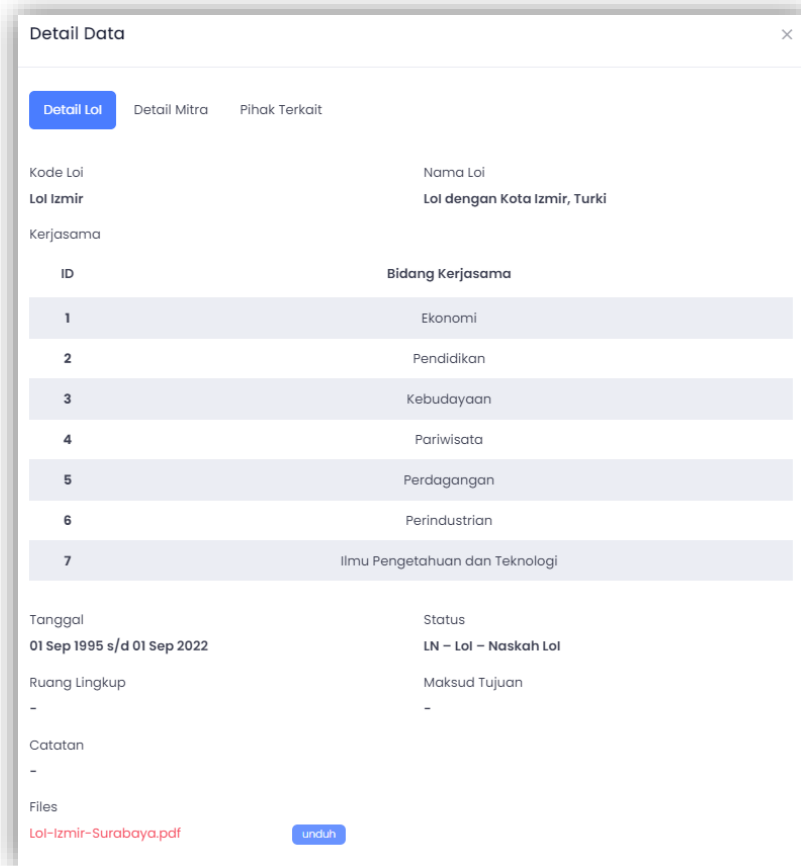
Detail Data

×

Detail LoI | Detail Mitra | Pihak Terkait

Kode Loi
LoI Izmir

Nama Loi
LoI dengan Kota Izmir, Turki

Kerjasama

| ID | Bidang Kerjasama |
|---|---|
| 1 | Ekonomi |
| 2 | Pendidikan |
| 3 | Kebudayaan |
| 4 | Pariwisata |
| 5 | Perdagangan |
| 6 | Perindustrian |
| 7 | Ilmu Pengetahuan dan Teknologi |

Tanggal
01 Sep 1995 s/d 01 Sep 2022

Status
LN – LoI – Naskah LoI

Ruang Lingkup
-

Maksud Tujuan
-

Catatan
-

Files
LoI-Izmir-Surabaya.pdf unduh